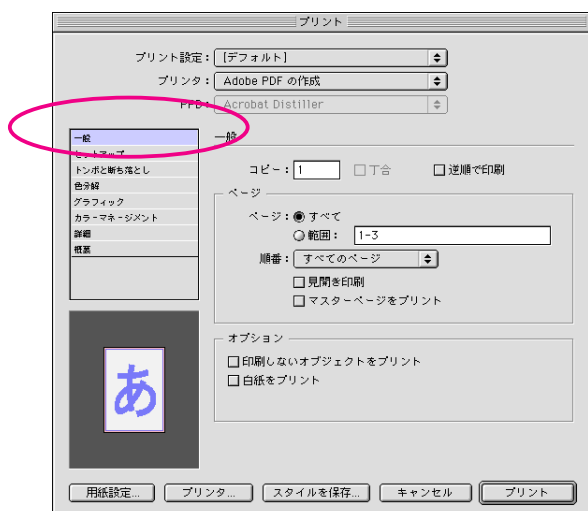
プリント

プリント設定：[デフォルト]

プリンタ：Adobe PDF の作成

PPD：Acrobat Distiller

一般
セットアップ
トンボと断ち落とし
色分解
グラフィック
カラーマネージメント
詳細
概要

あ

一般

コピー：1 丁合 逆順で印刷

ページ

ページ：すべて

範囲：1-3

順番：すべてのページ

見開き印刷

マスターページをプリント

オプション

印刷しないオブジェクトをプリント

白紙をプリント

用紙設定... プリンタ... スタイルを保存... キャンセル プリント